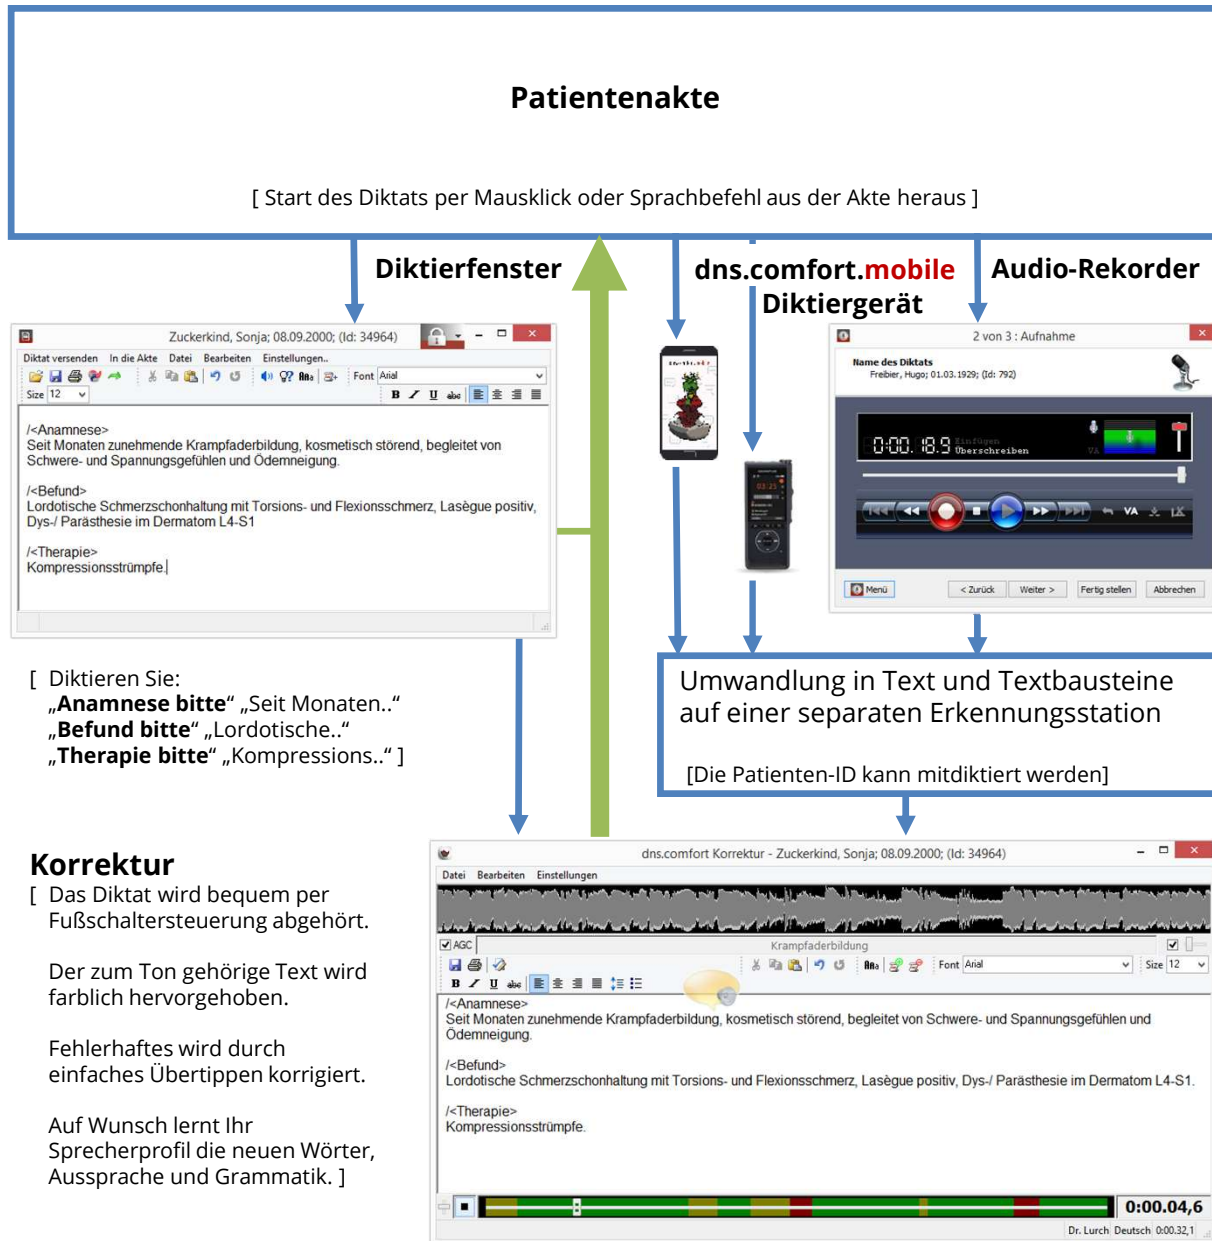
Patientenakte

[ Start des Diktats per Mausklick oder Sprachbefehl aus der Akte heraus ]

Diktierfenster

dns.comfort.mobile

Audio-Rekorder

Diktiergerät

Zuckerkind, Sonja; 08.09.2000; (Id: 34964)

Diktat versenden In die Akte Datei Bearbeiten Einstellungen..

Font Arial

Size 12

/<Anamnese>
Seit Monaten zunehmende Krampfaderbildung, kosmetisch störend, begleitet von Schwere- und Spannungsgefühlen und Ödemneigung.

/<Befund>
Lordotische Schmerzschonhaltung mit Torsions- und Flexionsschmerz, Lasègue positiv, Dys-/ Parästhesie im Dermatom L4-S1

/<Therapie>
Kompressionsstrümpfe.

2 von 3 : Aufnahme

Name des Diktats
Freiber, Hugo; 01.03.1929; (Id: 792)

0:00.18.9 Einfügen Überschreiben

VA

Menü

< Zurück

Weiter >

Fertig stellen

Abbrechen

[ Diktieren Sie:
„Anamnese bitte“ „Seit Monaten..“
„Befund bitte“ „Lordotische..“
„Therapie bitte“ „Kompressions..“ ]

Umwandlung in Text und Textbausteine auf einer separaten Erkennungsstation

[Die Patienten-ID kann mitdiktiert werden]

Korrektur
[ Das Diktat wird bequem per Fußschaltersteuerung abgehört.

Der zum Ton gehörige Text wird farblich hervorgehoben.

Fehlerhaftes wird durch einfaches Übertippen korrigiert.

Auf Wunsch lernt Ihr Sprecherprofil die neuen Wörter, Aussprache und Grammatik. ]

dns.comfort Korrektur - Zuckerkind, Sonja; 08.09.2000; (Id: 34964)

Datei Bearbeiten Einstellungen

AGC

Krampfaderbildung

Font Arial

Size 12

/<Anamnese>
Seit Monaten zunehmende Krampfaderbildung, kosmetisch störend, begleitet von Schwere- und Spannungsgefühlen und Ödemneigung.

/<Befund>
Lordotische Schmerzschonhaltung mit Torsions- und Flexionsschmerz, Lasègue positiv, Dys-/ Parästhesie im Dermatom L4-S1.

/<Therapie>
Kompressionsstrümpfe.

0:00.04,6

Dr. Lurch Deutsch 0:00.32,1